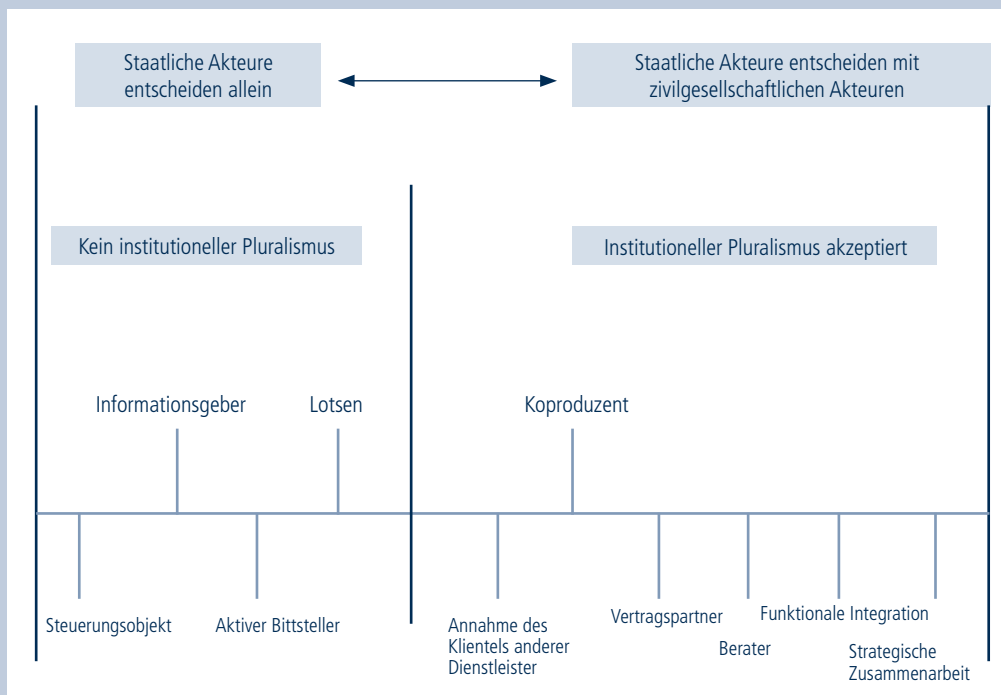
Staatliche Akteure entscheiden allein

Staatliche Akteure entscheiden mit zivilgesellschaftlichen Akteuren

Kein institutioneller Pluralismus

Institutioneller Pluralismus akzeptiert

Informationsgeber

Lotsen

Koproduzent

Steuerungsobjekt

Aktiver Bittsteller

Annahme des Klientels anderer Dienstleister

Vertragspartner

Berater

Funktionale Integration

Strategische Zusammenarbeit